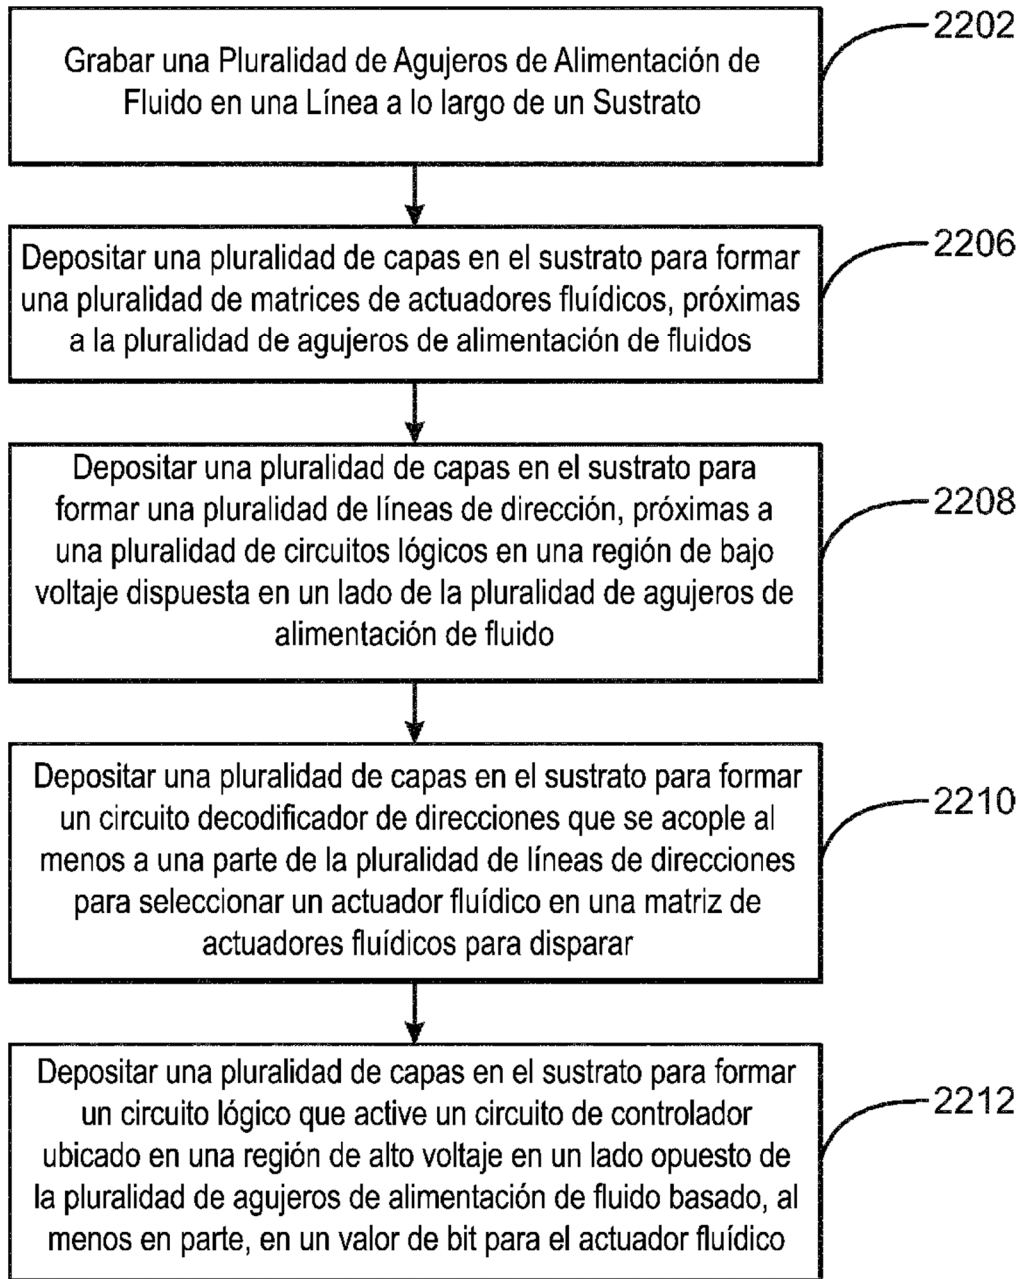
Grabar una Pluralidad de Agujeros de Alimentación de Fluido en una Línea a lo largo de un Sustrato

2202

Depositar una pluralidad de capas en el sustrato para formar una pluralidad de matrices de actuadores fluídicos, próximas a la pluralidad de agujeros de alimentación de fluidos

2206

Depositar una pluralidad de capas en el sustrato para formar una pluralidad de líneas de dirección, próximas a una pluralidad de circuitos lógicos en una región de bajo voltaje dispuesta en un lado de la pluralidad de agujeros de alimentación de fluido

2208

Depositar una pluralidad de capas en el sustrato para formar un circuito decodificador de direcciones que se acople al menos a una parte de la pluralidad de líneas de direcciones para seleccionar un actuador fluídico en una matriz de actuadores fluídicos para disparar

2210

Depositar una pluralidad de capas en el sustrato para formar un circuito lógico que active un circuito de controlador ubicado en una región de alto voltaje en un lado opuesto de la pluralidad de agujeros de alimentación de fluido basado, al menos en parte, en un valor de bit para el actuador fluídico

2212